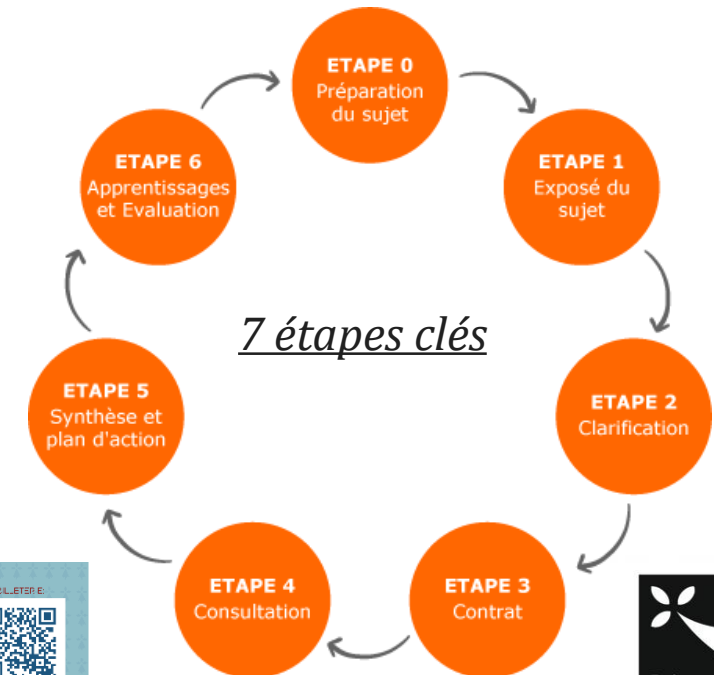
ETAPE 0
Préparation du sujet

ETAPE 1
Exposé du sujet

ETAPE 2
Clarification

ETAPE 3
Contrat

ETAPE 4
Consultation

ETAPE 5
Synthèse et plan d'action

ETAPE 6
Apprentissages et Evaluation

7 étapes clés

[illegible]